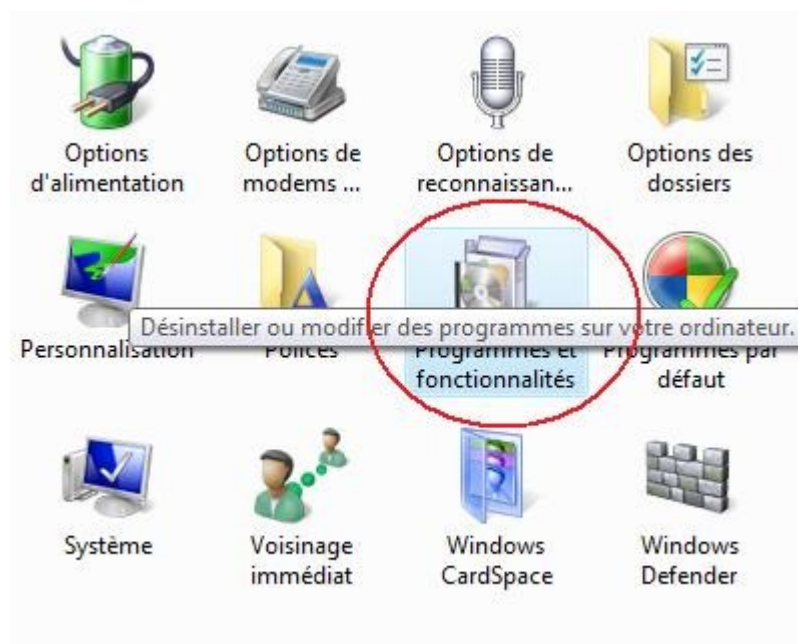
Options d'alimentation

Options de modems ...

Options de reconnaissan...

Options des dossiers

Désinstaller ou modifier des programmes sur votre ordinateur.

Personnalisation

Polices

Programmes et fonctionnalités

Programmes par défaut

Système

Voisinage immédiat

Windows CardSpace

Windows Defender